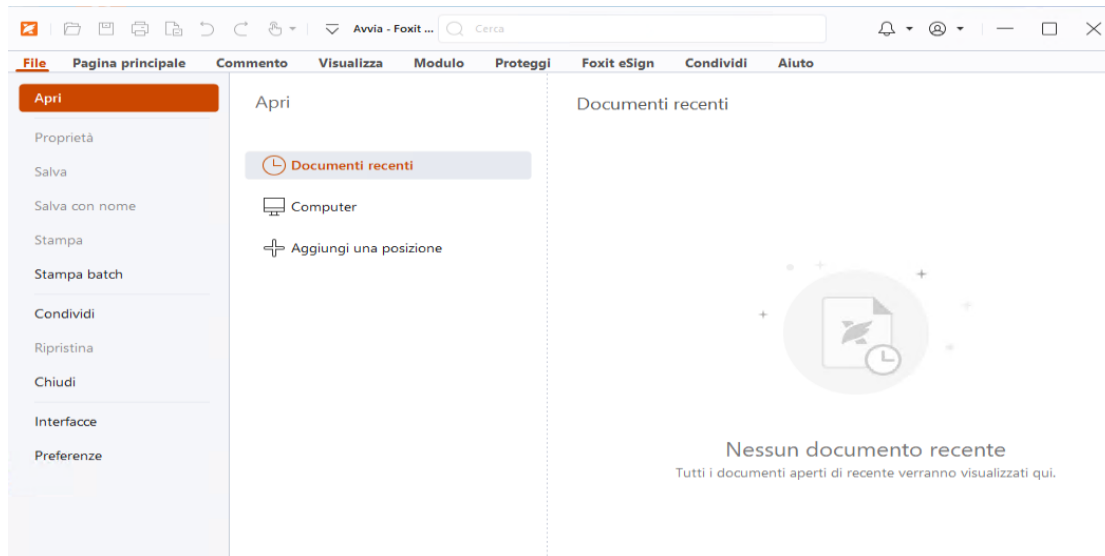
Avvia - Foxit ...
Cerca

File
Pagina principale
Commento
Visualizza
Modulo
Proteggi
Foxit eSign
Condividi
Aiuto

Apri
Proprietà
Salva
Salva con nome
Stampa
Stampa batch
Condividi
Ripristina
Chiudi
Interfacce
Preferenze

Apri
Documenti recenti
Computer
Aggiungi una posizione

Documenti recenti

Nessun documento recente
Tutti i documenti aperti di recente verranno visualizzati qui.